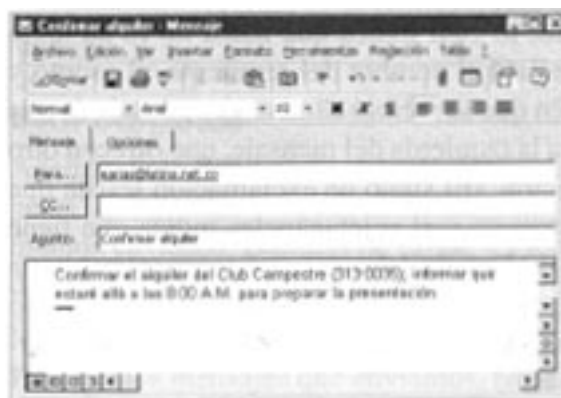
Confirmar alquiler - Mensaje

Archivo Edición Ver Insertar Formato Herramientas Redacción Tabla ?

Enviar

Normal Arial 10

Mensaje Opciones

Para... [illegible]@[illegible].net.co

CC...

Asunto: Confirmar alquiler

Confirmar el alquiler del Club Campestre (313-0035); informar que estaré allá a las 8:00 A.M. para preparar la presentación.